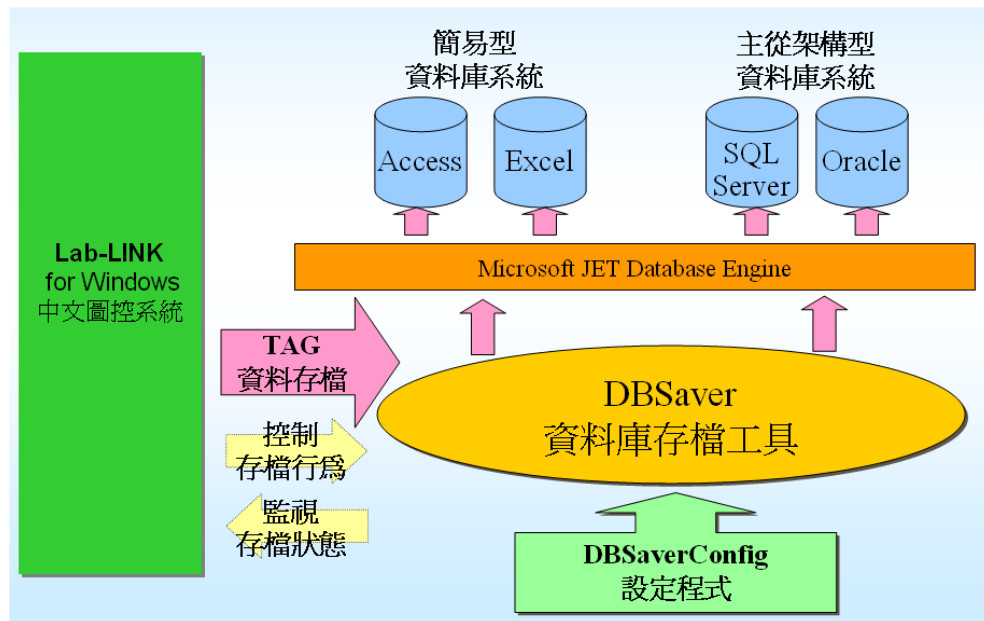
簡易型
資料庫系統

主從架構型
資料庫系統

Access

Excel

SQL Server

Oracle

Lab-LINK for Windows 中文圖控系統

Microsoft JET Database Engine

TAG
資料存檔

控制
存檔行爲

監視
存檔狀態

DBSaver
資料庫存檔工具

DBSaverConfig
設定程式